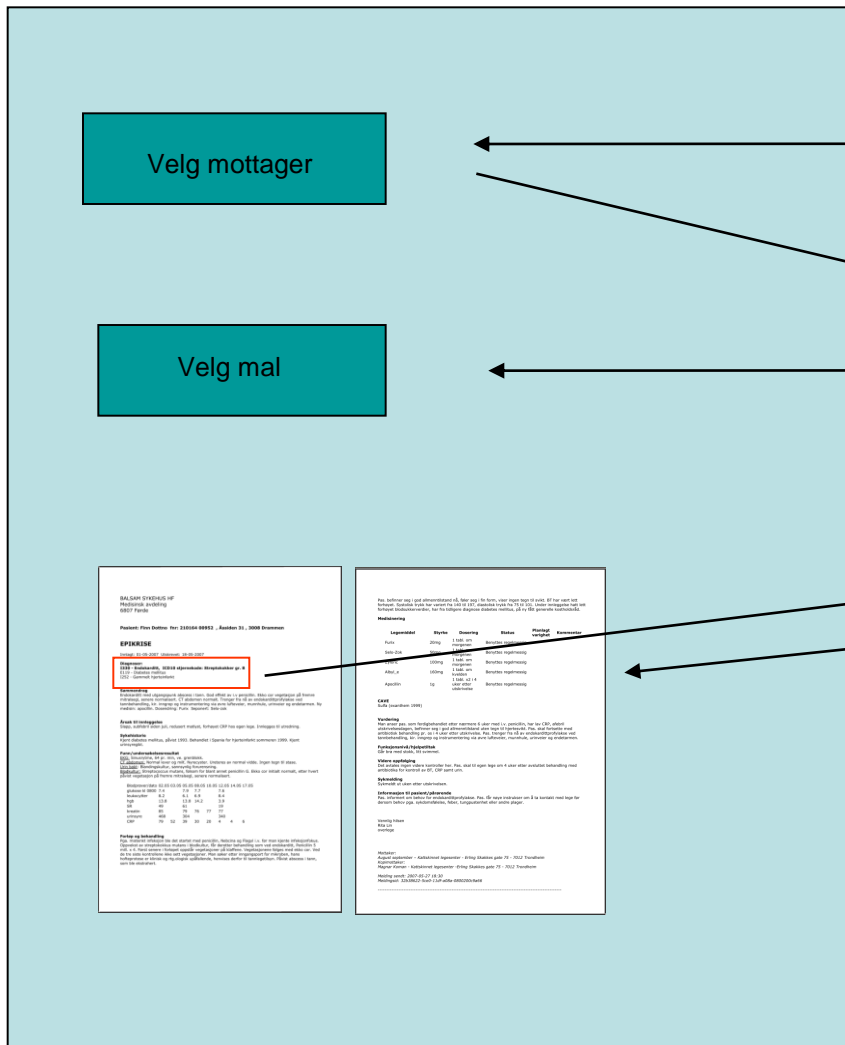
Velg mottager

Velg mal

BALSAM SYKEHUS HF
Medisinsk avdeling
6807 Førde

Pasient: Finn Dottno Nr: 210184 00952 , Åsulden 31 , 3008 Drammen

EPIKRISE

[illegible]

Diagnoser:
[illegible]

Sammendrag
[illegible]

Årsak til innleggelse
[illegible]

Sykehistorie
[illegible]

Funn/undersøkelsesresultat
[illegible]

Forløp og behandling
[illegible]

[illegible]

Medisinering

| Legemiddel | Styrke | Dosering | Status | Planlagt varighet | Kommentar |
|---|---|---|---|---|---|
| Furix | 20mg | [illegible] | Benyttes regelmessig | | |
| Selo-Zok | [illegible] | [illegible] | Benyttes regelmessig | | |
| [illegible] | 100mg | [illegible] | Benyttes regelmessig | | |
| Albyl_e | 160mg | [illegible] | Benyttes regelmessig | | |
| Apocillin | 1g | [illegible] | Benyttes regelmessig | | |

CAVE
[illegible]

Vurdering
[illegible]

Funksjonsnivå/hjelpetiltak
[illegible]

Videre oppfølging
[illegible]

Sykmelding
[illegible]

Informasjon til pasient/pårørende
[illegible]

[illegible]

Mottaker:
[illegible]